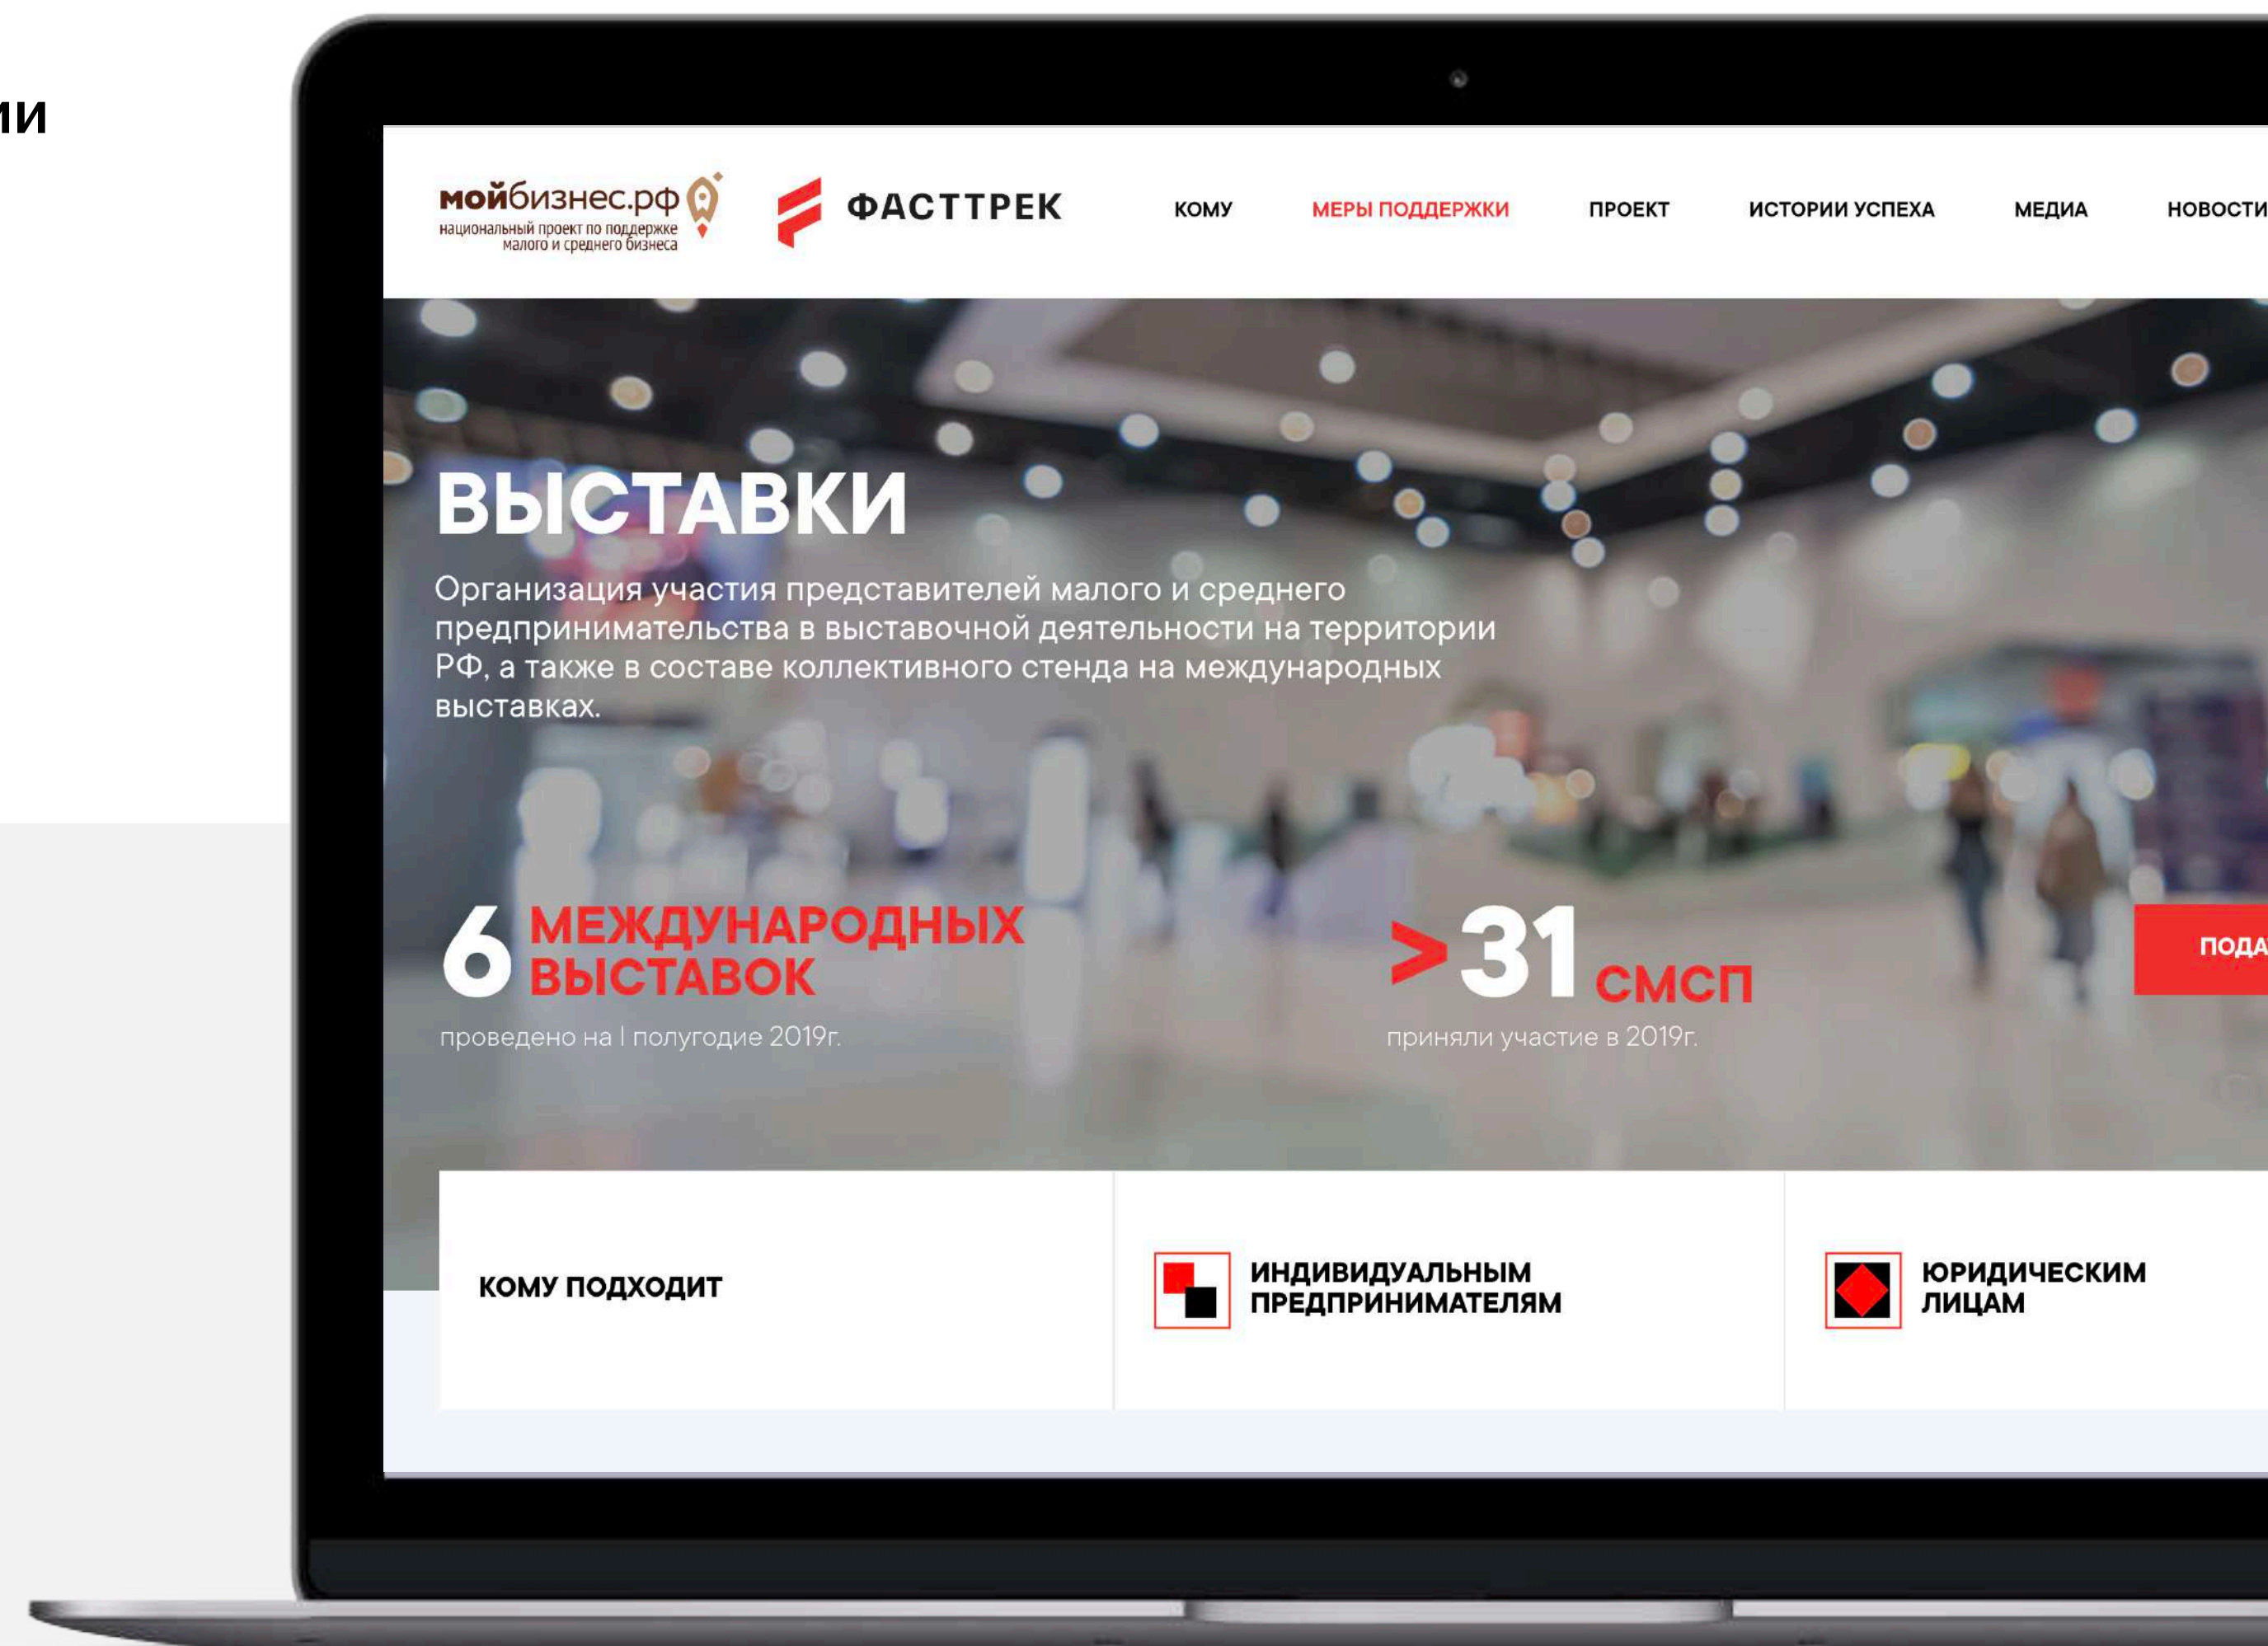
ии

мойбизнес.рф
национальный проект по поддержке малого и среднего бизнеса

ФАСТТРЕК

КОМУ МЕРЫ ПОДДЕРЖКИ ПРОЕКТ ИСТОРИИ УСПЕХА МЕДИА НОВОСТИ

ВЫСТАВКИ

Организация участия представителей малого и среднего предпринимательства в выставочной деятельности на территории РФ, а также в составе коллективного стенда на международных выставках.

6 МЕЖДУНАРОДНЫХ ВЫСТАВОК
проведено на I полугодие 2019г.

>31 СМСП
приняли участие в 2019г.

ПОДА

КОМУ ПОДХОДИТ

ИНДИВИДУАЛЬНЫМ ПРЕДПРИНИМАТЕЛЯМ

ЮРИДИЧЕСКИМ ЛИЦАМ